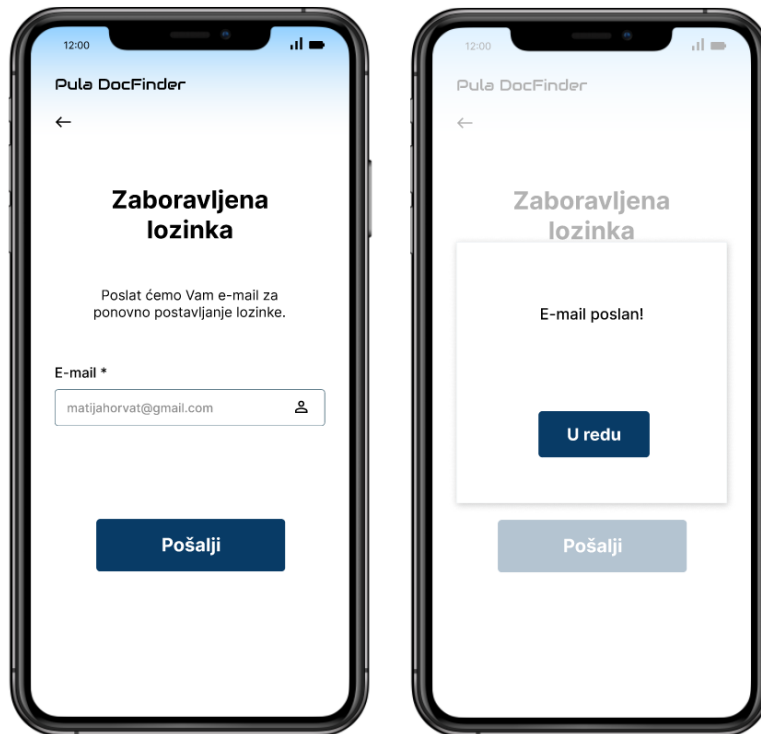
12:00

Pula DocFinder

←

Zaboravljena lozinka

Poslat ćemo Vam e-mail za ponovno postavljanje lozinke.

E-mail *

matijahorvat@gmail.com

Pošalji

12:00

Pula DocFinder

←

Zaboravljena lozinka

E-mail poslan!

U redu

Pošalji